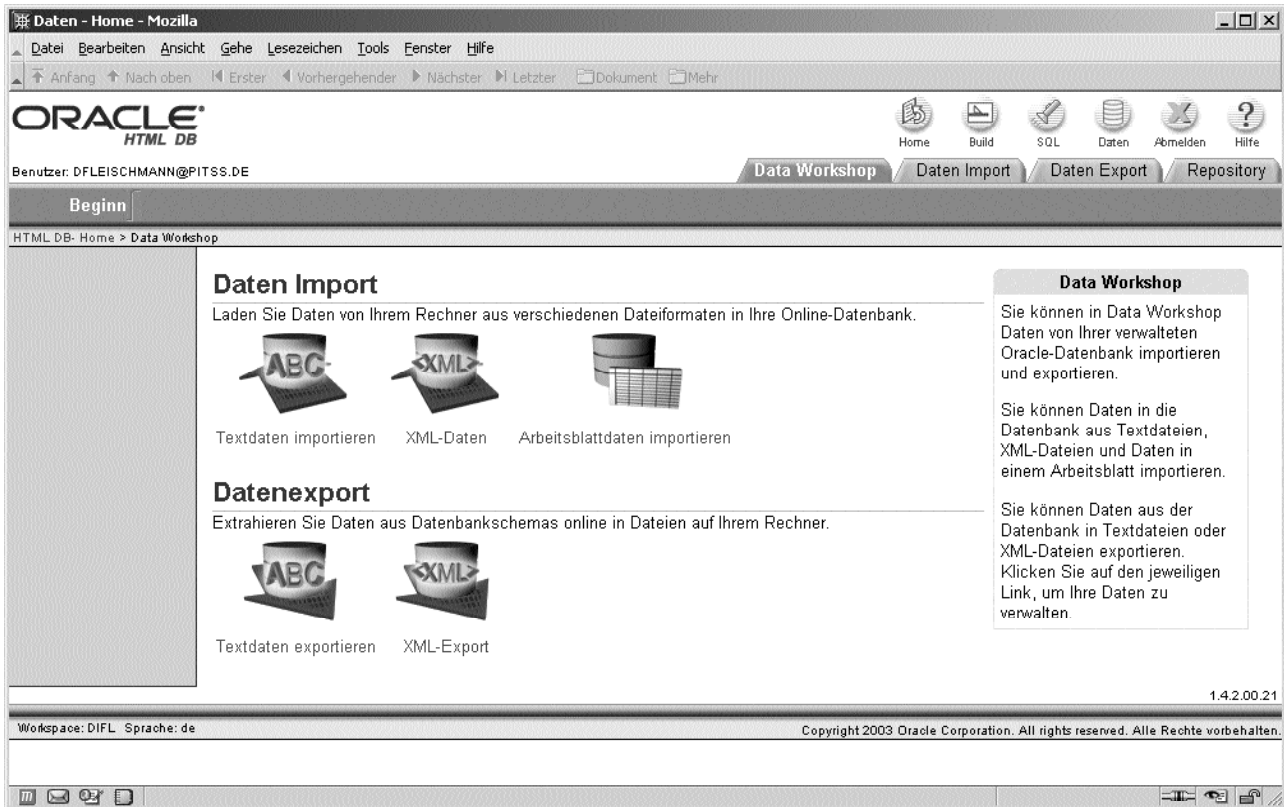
Daten - Home - Mozilla

Datei Bearbeiten Ansicht Gehe Lesezeichen Tools Fenster Hilfe

Anfang Nach oben Erster Vorhergehender Nächster Letzter Dokument Mehr

ORACLE HTML DB

Home Build SQL Daten Abmelden Hilfe

Benutzer: DFLEISCHMANN@PITSS.DE

Data Workshop Daten Import Daten Export Repository

Beginn

HTML DB- Home > Data Workshop

Daten Import

Laden Sie Daten von Ihrem Rechner aus verschiedenen Dateiformaten in Ihre Online-Datenbank.

ABC XML

Textdaten importieren XML-Daten Arbeitsblattdaten importieren

Datenexport

Extrahieren Sie Daten aus Datenbankschemas online in Dateien auf Ihrem Rechner.

ABC XML

Textdaten exportieren XML-Export

Data Workshop

Sie können in Data Workshop Daten von Ihrer verwalteten Oracle-Datenbank importieren und exportieren.

Sie können Daten in die Datenbank aus Textdateien, XML-Dateien und Daten in einem Arbeitsblatt importieren.

Sie können Daten aus der Datenbank in Textdateien oder XML-Dateien exportieren. Klicken Sie auf den jeweiligen Link, um Ihre Daten zu verwalten.

1.4.2.00.21

Workspace: DIFL Sprache: de

Copyright 2003 Oracle Corporation. All rights reserved. Alle Rechte vorbehalten.